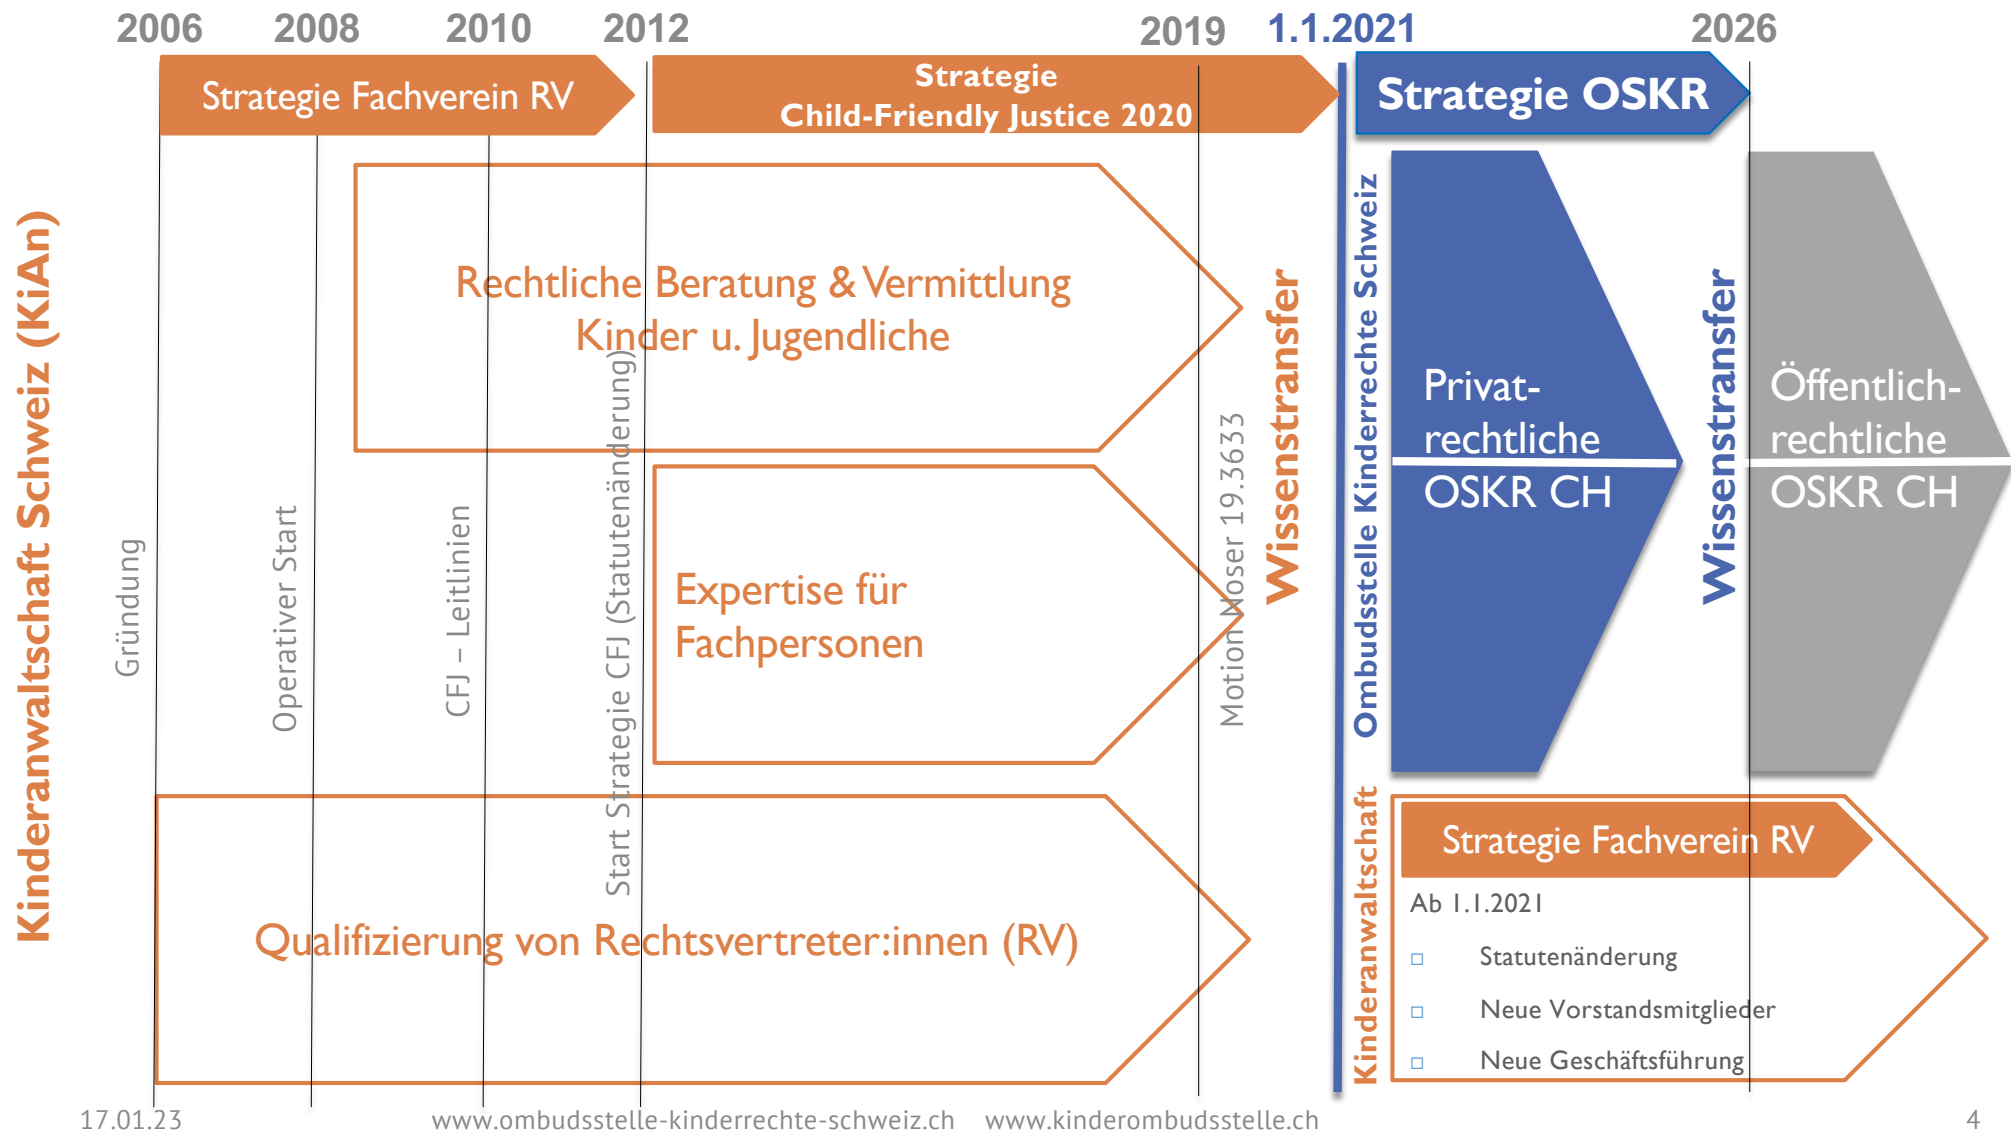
2006 2008 2010 2012 2019 1.1.2021 2026

Strategie Fachverein RV

Strategie
Child-Friendly Justice 2020

Strategie OSKR

Kinderanwaltschaft Schweiz (KiAn)

Gründung

Operativer Start

CFJ – Leitlinien

Start Strategie CFJ (Statutenänderung)

Rechtliche Beratung & Vermittlung
Kinder u. Jugendliche

Expertise für
Fachpersonen

Qualifizierung von Rechtsvertreter:innen (RV)

Motion Moser 19.3633

Wissenstransfer

Ombudsstelle Kinderrechte Schweiz

Privat-
rechtliche
OSKR CH

Wissenstransfer

Öffentlich-
rechtliche
OSKR CH

Kinderanwaltschaft

Strategie Fachverein RV

Ab 1.1.2021
□ Statutenänderung
□ Neue Vorstandsmitglieder
□ Neue Geschäftsführung

17.01.23 www.ombudsstelle-kinderrechte-schweiz.ch www.kinderombudsstelle.ch 4